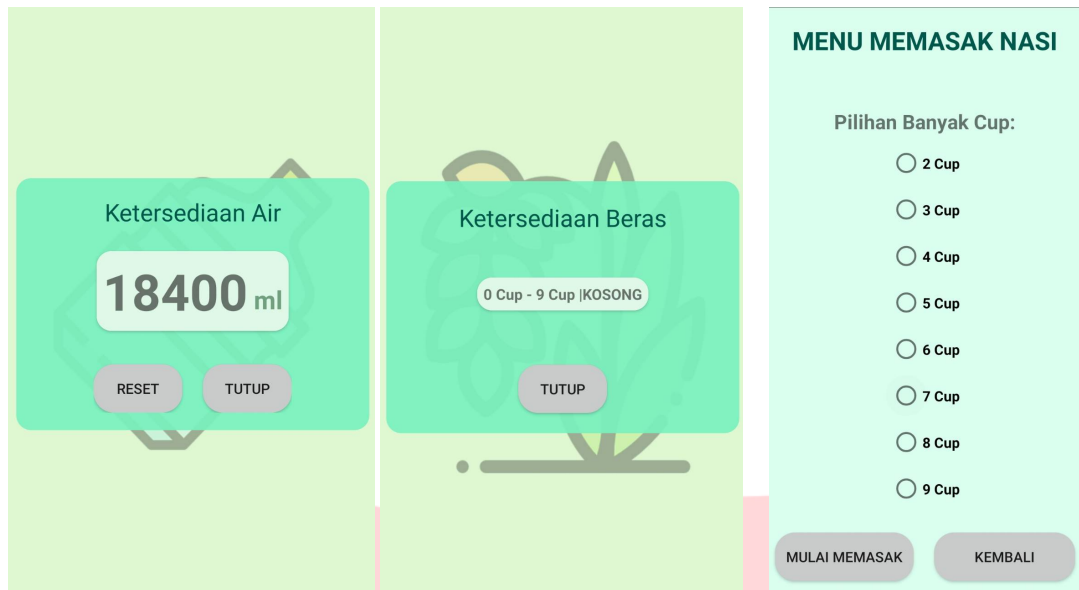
Ketersediaan Air

18400 ml

RESET

TUTUP

Ketersediaan Beras

0 Cup - 9 Cup |KOSONG

TUTUP

MENU MEMASAK NASI

Pilihan Banyak Cup:

2 Cup

3 Cup

4 Cup

5 Cup

6 Cup

7 Cup

8 Cup

9 Cup

MULAI MEMASAK

KEMBALI